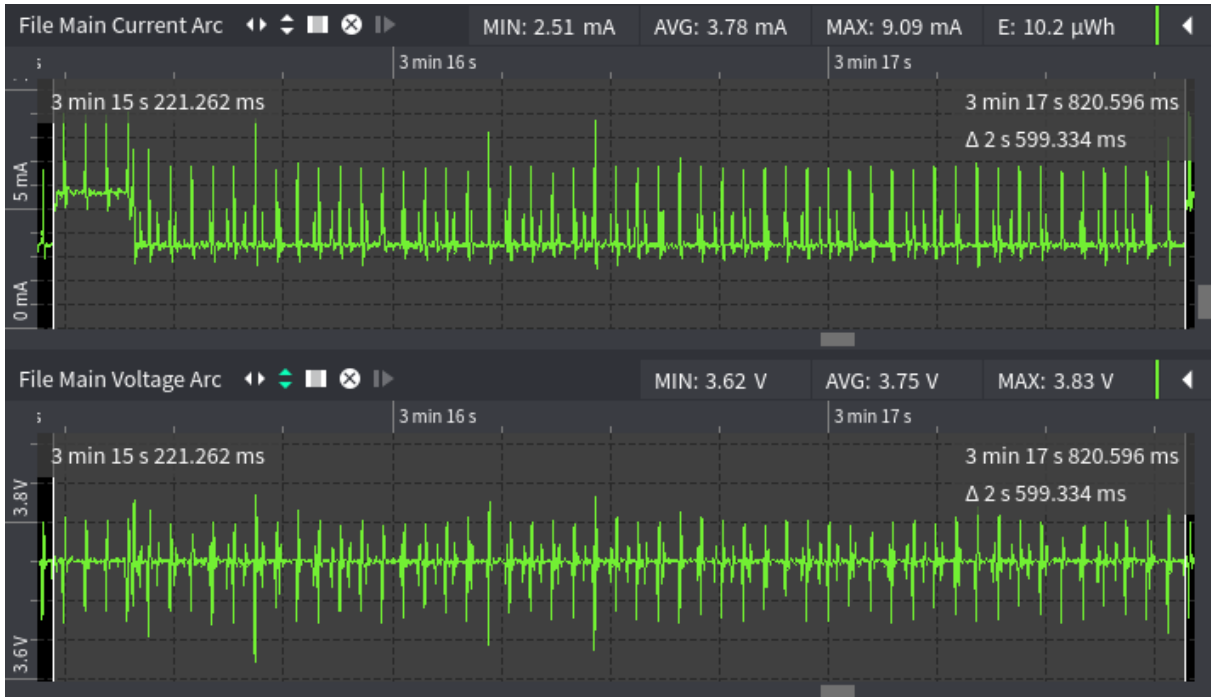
File Main Current Arc

MIN: 2.51 mA

AVG: 3.78 mA

MAX: 9.09 mA

E: 10.2 µWh

3 min 16 s

3 min 17 s

3 min 15 s 221.262 ms

3 min 17 s 820.596 ms

Δ 2 s 599.334 ms

5 mA

0 mA

File Main Voltage Arc

MIN: 3.62 V

AVG: 3.75 V

MAX: 3.83 V

3 min 16 s

3 min 17 s

3 min 15 s 221.262 ms

3 min 17 s 820.596 ms

Δ 2 s 599.334 ms

3.8V

3.6V